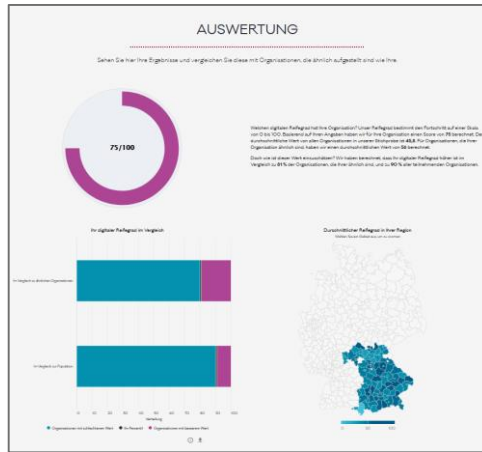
AUSWERTUNG

Sehen Sie hier Ihre Ergebnisse und vergleichen Sie diese mit Organisationen, die ähnlich aufgestellt sind wie Ihre.

75/100

Welchen digitalen Reifegrad hat Ihre Organisation? Unser Reifegrad bestimmt den Fortschritt auf einer Skala von 0 bis 100. Basierend auf Ihren Angaben haben wir für Ihre Organisation einen Score von 75 berechnet. Der durchschnittliche Wert von allen Organisationen in unserem Stichproben ist 48,8. Für Organisationen, die Ihrer Organisation ähnlich sind, haben wir einen durchschnittlichen Wert von 56 berechnet.

Doch wie ist dieser Wert einzuschätzen? Wir haben berechnet, dass Ihr digitaler Reifegrad höher ist im Vergleich zu 81% der Organisationen, die Ihrer ähnlich sind, und zu 90% aller teilnehmenden Organisationen.

Ihr digitaler Reifegrad im Vergleich

Im Vergleich zu ähnlichen Organisationen

Im Vergleich zu Populären

0 10 20 30 40 50 60 70 80 90 100

Verteilung

Organisationen mit schlechterem Wert   Ihr Reifegrad   Organisationen mit besserem Wert

Durchschnittlicher Reifegrad in Ihrer Region

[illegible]